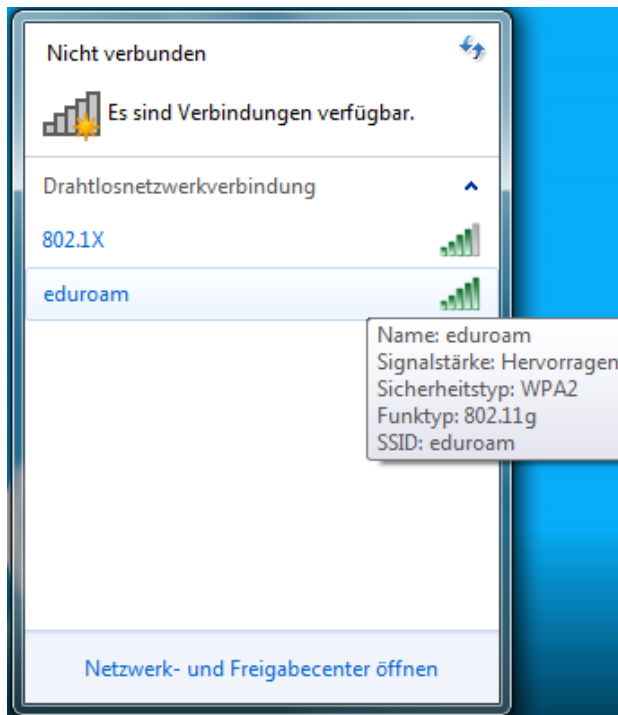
Nicht verbunden

Es sind Verbindungen verfügbar.

Drahtlosnetzwerkverbindung

802.1X

eduroam

Name: eduroam
Signalstärke: Hervorragen
Sicherheitstyp: WPA2
Funktyp: 802.11g
SSID: eduroam

Netzwerk- und Freigabecenter öffnen